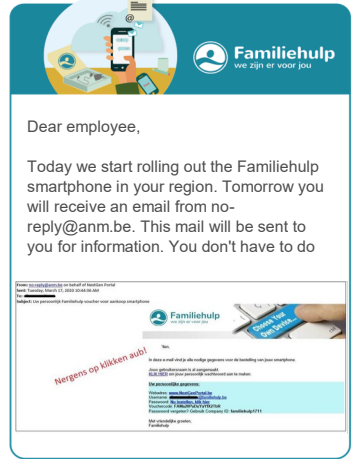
Familiehulp
we zijn er voor jou

Dear employee,

Today we start rolling out the Familiehulp smartphone in your region. Tomorrow you will receive an email from no-reply@anm.be. This mail will be sent to you for information. You don't have to do

From: no-reply@anm.be on behalf of NextGen Portal
Sent: Tuesday, March 17, 2020 10:46:06 AM
To: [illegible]
Subject: Uw persoonlijk Familiehulp voucher voor aankoop smartphone

Familiehulp
we zijn er voor jou

Choose Your Own Device

Dag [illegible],

In deze e-mail vind je alle nodige gegevens voor de bestelling van jouw smartphone.

Jouw gebruikersnaam is al aangemaakt.
KLIK HIER om jouw persoonlijk wachtwoord aan te maken.

Uw persoonlijke gegevens:

Webshop: www.NextGenPortal.be
Username: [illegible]
Password: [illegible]
Vouchercode: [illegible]
Password vergeten? Gebruik Company ID: familiehulp1711

Met vriendelijke groeten,
Familiehulp

Nergens op klikken aub!